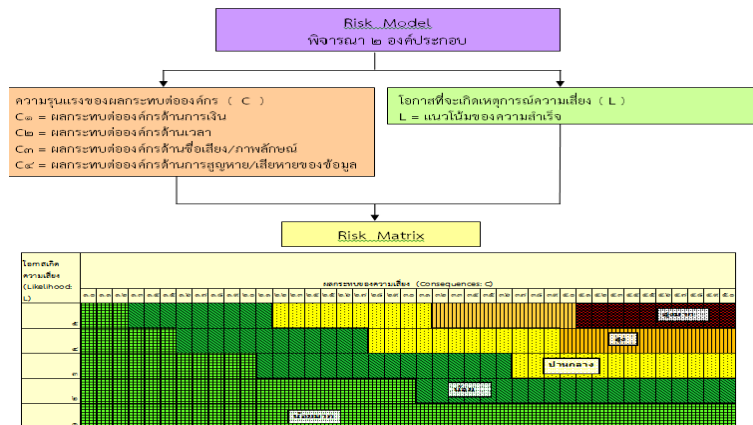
Risk Model
พิจารณา ๒ องค์ประกอบ

ความรุนแรงของผลกระทบต่อองค์กร ( C )
C๑ = ผลกระทบต่อองค์กรด้านการเงิน
C๒ = ผลกระทบต่อองค์กรด้านเวลา
C๓ = ผลกระทบต่อองค์กรด้านชื่อเสียง/ภาพลักษณ์
C๔ = ผลกระทบต่อองค์กรด้านการสูญหาย/เสียหายของข้อมูล

โอกาสที่จะเกิดเหตุการณ์ความเสี่ยง ( L )
L = แนวโน้มของความสำเร็จ

Risk Matrix

โอกาสเกิดความเสี่ยง (Likelihood: L)

ผลกระทบของความเสี่ยง (Consequences: C)

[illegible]

๕
๔
๓
๒
๑

สูง
ปานกลาง
น้อย
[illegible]